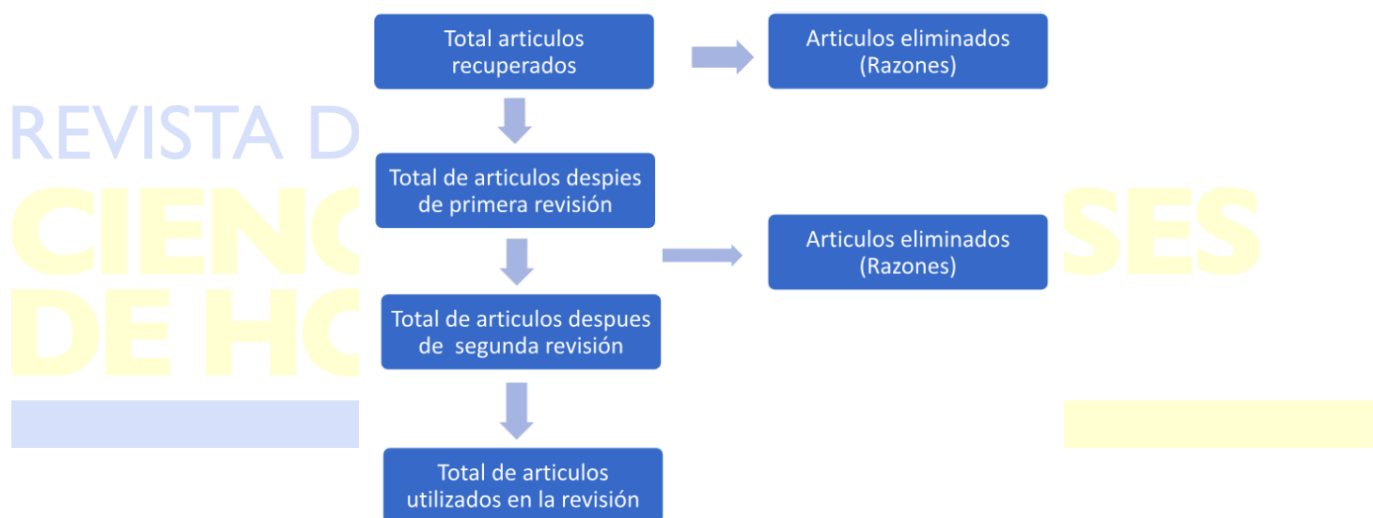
REVISTA D
CIENC SES
DE HO

Total articulos recuperados

Articulos eliminados (Razones)

Total de articulos despies de primera revisión

Articulos eliminados (Razones)

Total de articulos despues de segunda revisión

Total de articulos utilizados en la revisión